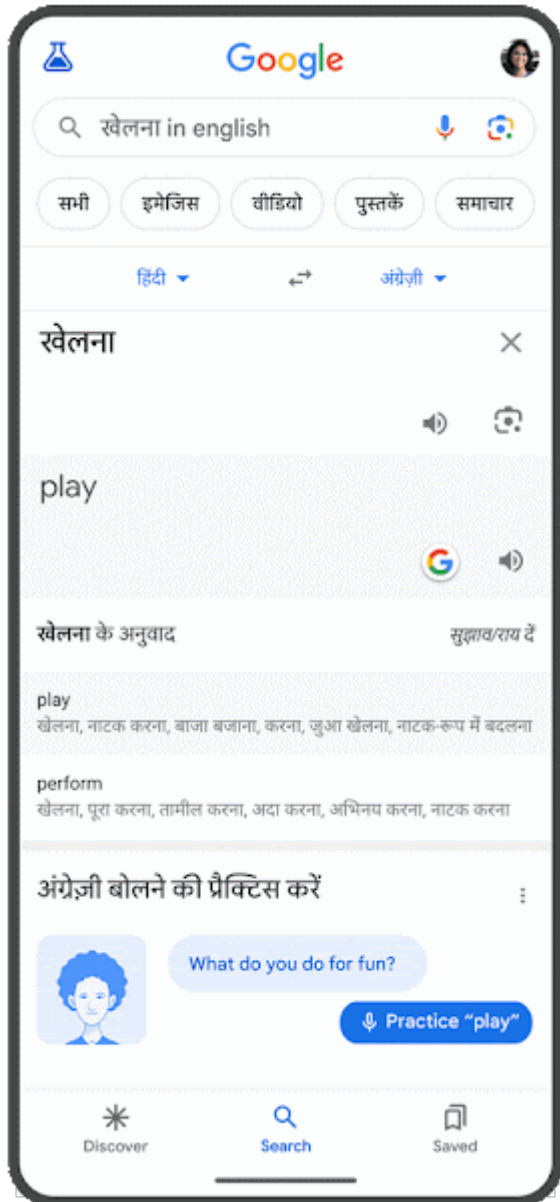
Google

खेलना in english

सभी | इमेजिस | वीडियो | पुस्तकें | समाचार

हिंदी ▾ ⇄ अंग्रेज़ी ▾

खेलना

play

खेलना के अनुवाद

सुझाव/राय दें

play
खेलना, नाटक करना, बाजा बजाना, करना, जुआ खेलना, नाटक-रूप में बदलना

perform
खेलना, पूरा करना, तामील करना, अदा करना, अभिनय करना, नाटक करना

अंग्रेज़ी बोलने की प्रैक्टिस करें

What do you do for fun?

Practice "play"

Discover Search Saved